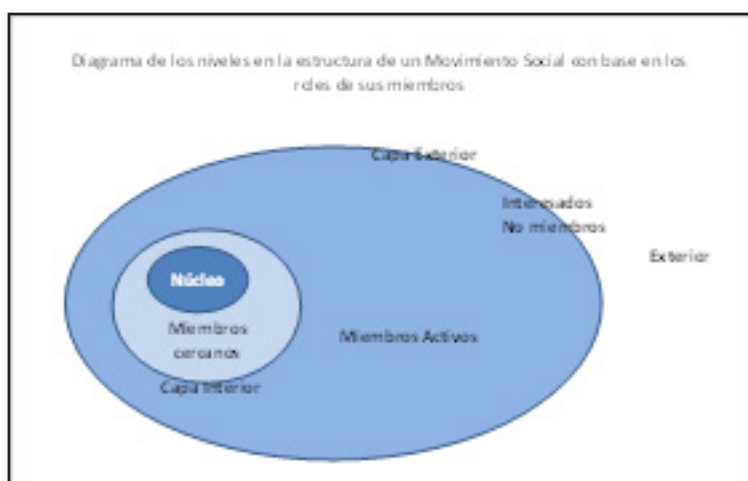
Diagrama de los niveles en la estructura de un Movimiento Social con base en los roles de sus miembros

Capa Exterior

Interesados
No miembros

Exterior

Núcleo

Miembros cercanos

Miembros Activos

Capa Interior